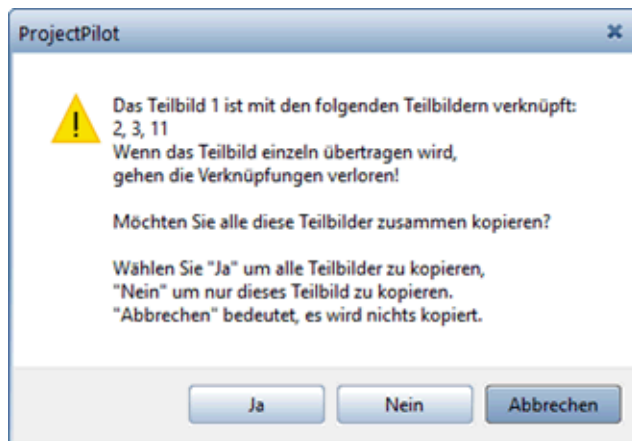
ProjectPilot

Das Teilbild 1 ist mit den folgenden Teilbildern verknüpft:
2, 3, 11
Wenn das Teilbild einzeln übertragen wird,
gehen die Verknüpfungen verloren!

Möchten Sie alle diese Teilbilder zusammen kopieren?

Wählen Sie "Ja" um alle Teilbilder zu kopieren,
"Nein" um nur dieses Teilbild zu kopieren.
"Abbrechen" bedeutet, es wird nichts kopiert.

Ja
Nein
Abbrechen